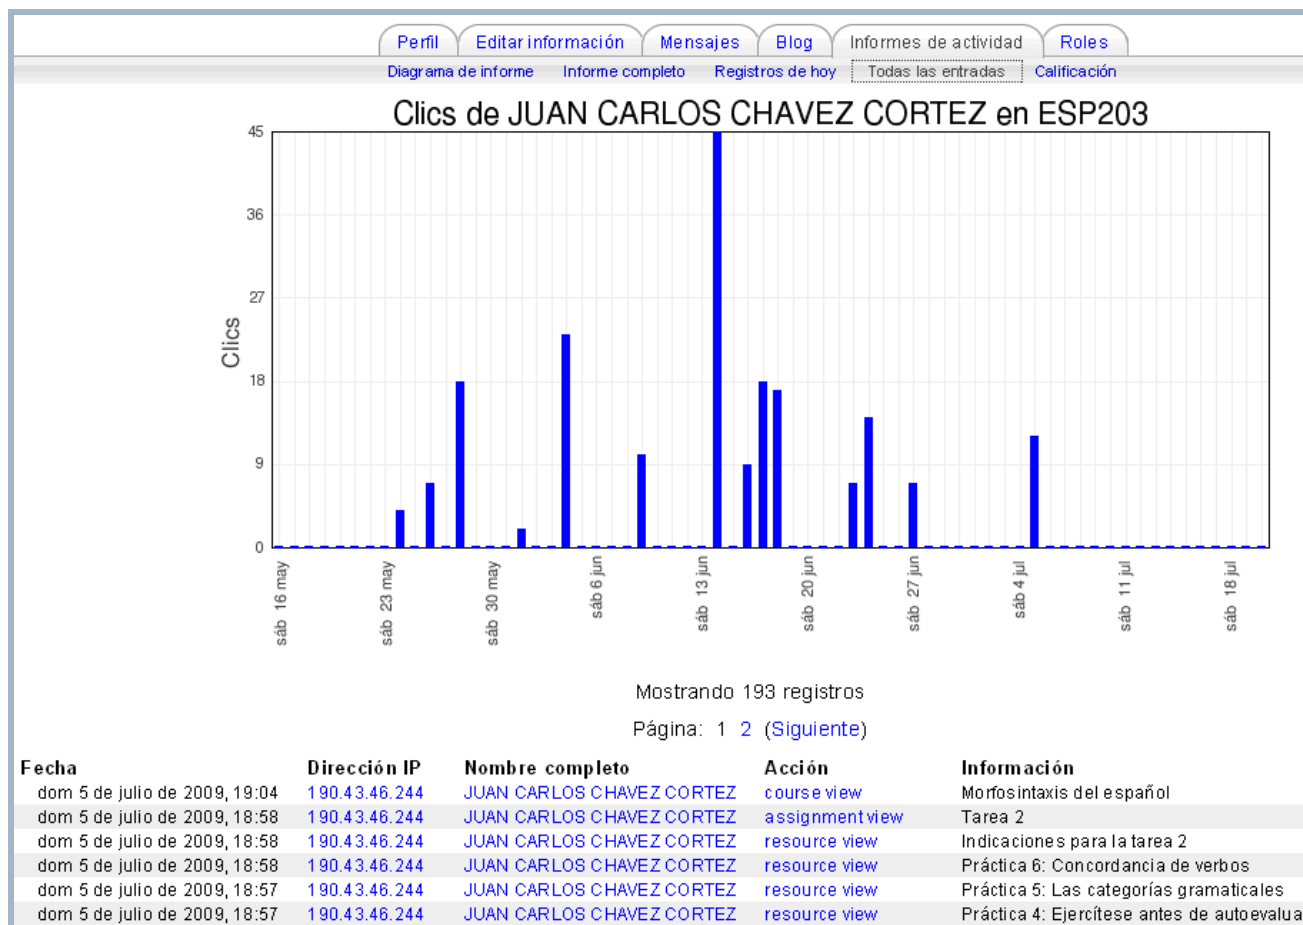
Perfil | Editar información | Mensajes | Blog | Informes de actividad | Roles

Diagrama de informe | Informe completo | Registros de hoy | Todas las entradas | Calificación

Clics de JUAN CARLOS CHAVEZ CORTEZ en ESP203

Clics

45
36
27
18
9
0

sáb 16 may
sáb 23 may
sáb 30 may
sáb 6 jun
sáb 13 jun
sáb 20 jun
sáb 27 jun
sáb 4 jul
sáb 11 jul
sáb 18 jul

Mostrando 193 registros

Página: 1 2 (Siguiente)

| Fecha | Dirección IP | Nombre completo | Acción | Información |
|---|---|---|---|---|
| dom 5 de julio de 2009, 19:04 | 190.43.46.244 | JUAN CARLOS CHAVEZ CORTEZ | course view | Morfosintaxis del español |
| dom 5 de julio de 2009, 18:58 | 190.43.46.244 | JUAN CARLOS CHAVEZ CORTEZ | assignment view | Tarea 2 |
| dom 5 de julio de 2009, 18:58 | 190.43.46.244 | JUAN CARLOS CHAVEZ CORTEZ | resource view | Indicaciones para la tarea 2 |
| dom 5 de julio de 2009, 18:58 | 190.43.46.244 | JUAN CARLOS CHAVEZ CORTEZ | resource view | Práctica 6: Concordancia de verbos |
| dom 5 de julio de 2009, 18:57 | 190.43.46.244 | JUAN CARLOS CHAVEZ CORTEZ | resource view | Práctica 5: Las categorías gramaticales |
| dom 5 de julio de 2009, 18:57 | 190.43.46.244 | JUAN CARLOS CHAVEZ CORTEZ | resource view | Práctica 4: Ejercítese antes de autoevalua |